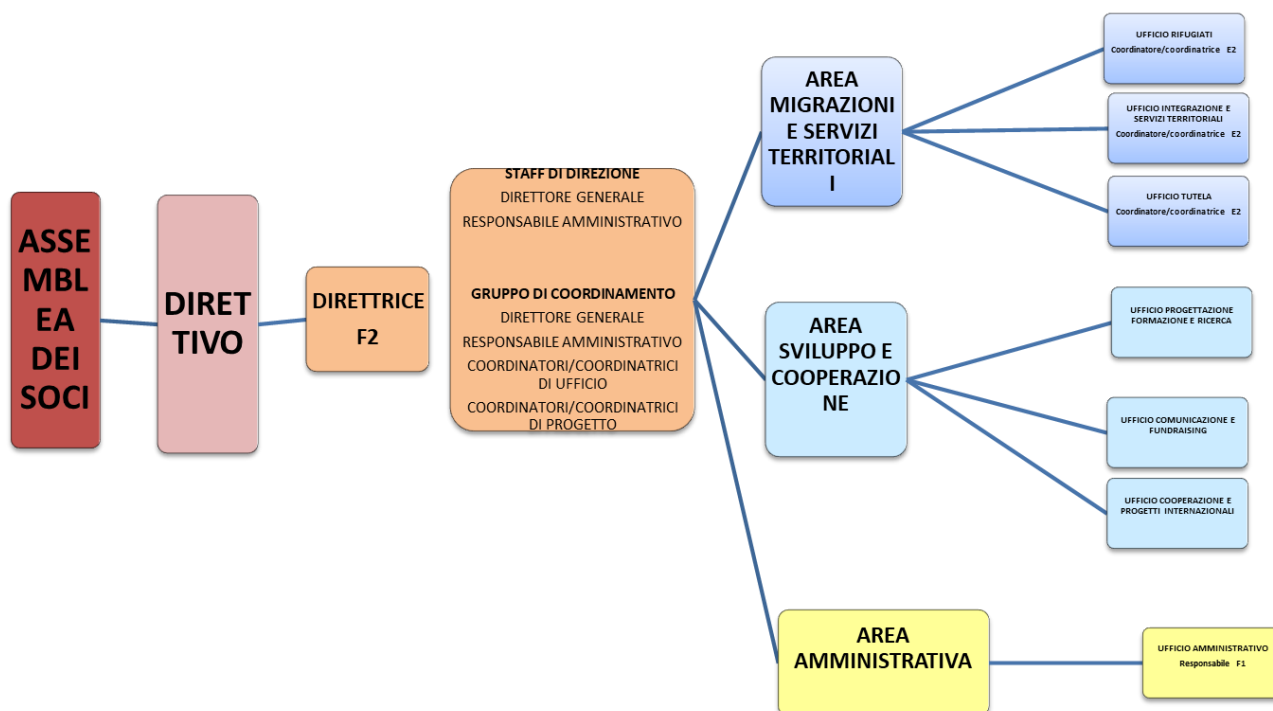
ASSEMBLEA DEI SOCI

DIRETTIVO

DIRETTRICE F2

STAFF DI DIREZIONE
DIRETTORE GENERALE
RESPONSABILE AMMINISTRATIVO

GRUPPO DI COORDINAMENTO
DIRETTORE GENERALE
RESPONSABILE AMMINISTRATIVO
COORDINATORI/COORDINATRICI DI UFFICIO
COORDINATORI/COORDINATRICI DI PROGETTO

AREA MIGRAZIONI E SERVIZI TERRITORIALI

UFFICIO RIFUGIATI
Coordinatore/coordinatrice E2

UFFICIO INTEGRAZIONE E SERVIZI TERRITORIALI
Coordinatore/coordinatrice E2

UFFICIO TUTELA
Coordinatore/coordinatrice E2

AREA SVILUPPO E COOPERAZIONE

UFFICIO PROGETTAZIONE FORMAZIONE E RICERCA

UFFICIO COMUNICAZIONE E FUNDRAISING

UFFICIO COOPERAZIONE E PROGETTI INTERNAZIONALI

AREA AMMINISTRATIVA

UFFICIO AMMINISTRATIVO
Responsabile F1